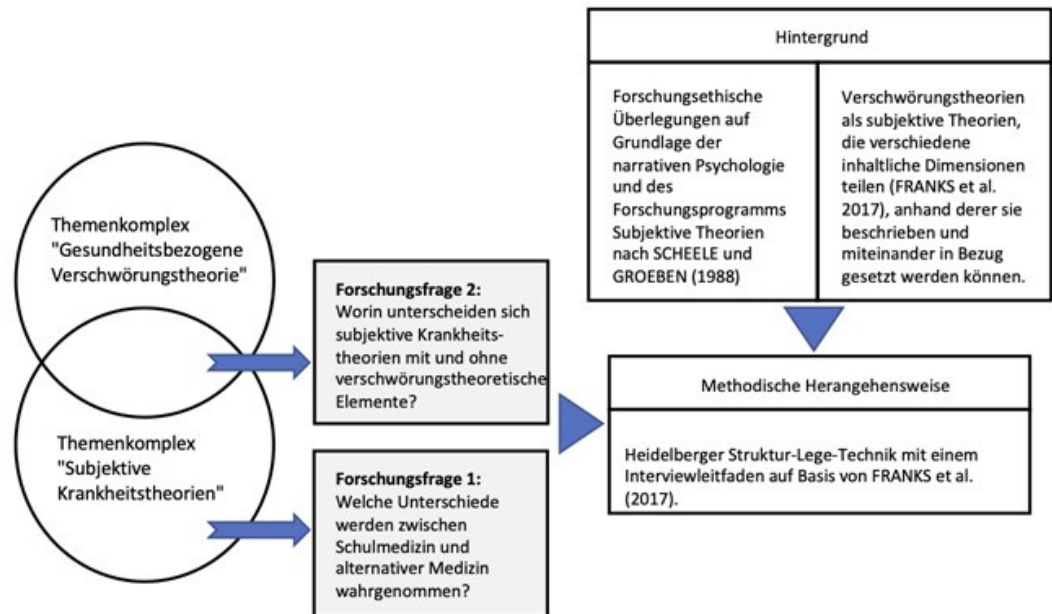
Hintergrund

Forschungsethische Überlegungen auf Grundlage der narrativen Psychologie und des Forschungsprogramms Subjektive Theorien nach SCHEELE und GROEBEN (1988)

Verschwörungstheorien als subjektive Theorien, die verschiedene inhaltliche Dimensionen teilen (FRANKS et al. 2017), anhand derer sie beschrieben und miteinander in Bezug gesetzt werden können.

Themenkomplex "Gesundheitsbezogene Verschwörungstheorie"

Themenkomplex "Subjektive Krankheitstheorien"

**Forschungsfrage 2:** Worin unterscheiden sich subjektive Krankheitstheorien mit und ohne verschwörungstheoretische Elemente?

**Forschungsfrage 1:** Welche Unterschiede werden zwischen Schulmedizin und alternativer Medizin wahrgenommen?

Methodische Herangehensweise

Heidelberger Struktur-Lege-Technik mit einem Interviewleitfaden auf Basis von FRANKS et al. (2017).